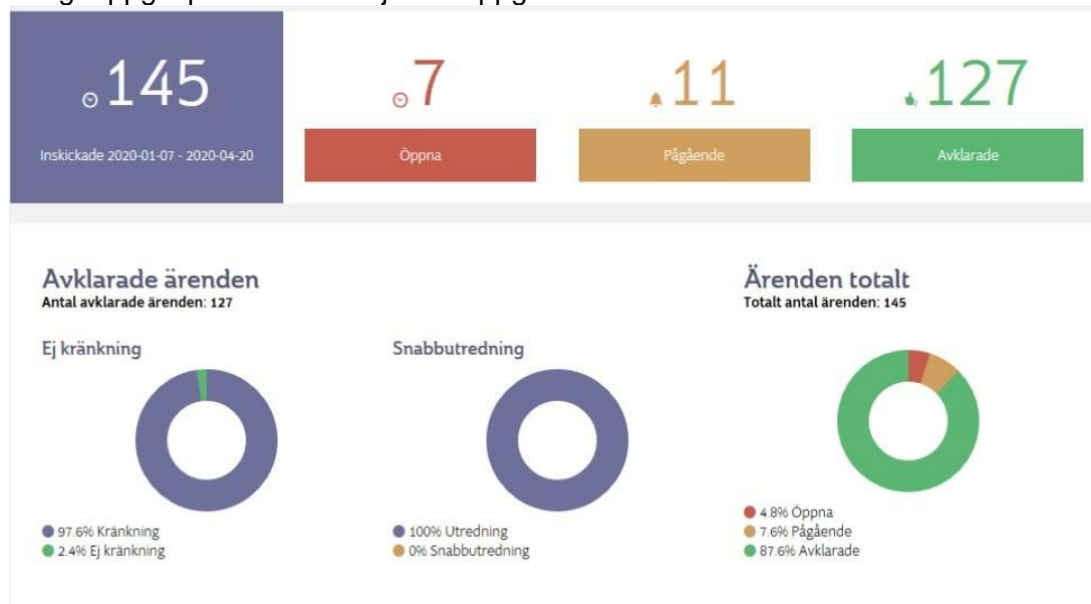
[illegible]

145
Inskickade 2020-01-07 - 2020-04-20

7
Öppna

11
Pågående

127
Avklarade

Avklarade ärenden
Antal avklarade ärenden: 127

Ej kränkning

97.6% Kränkning
2.4% Ej kränkning

Snabbutredning

100% Utredning
0% Snabbutredning

Ärenden totalt
Totalt antal ärenden: 145

4.8% Öppna
7.6% Pågående
87.6% Avklarade